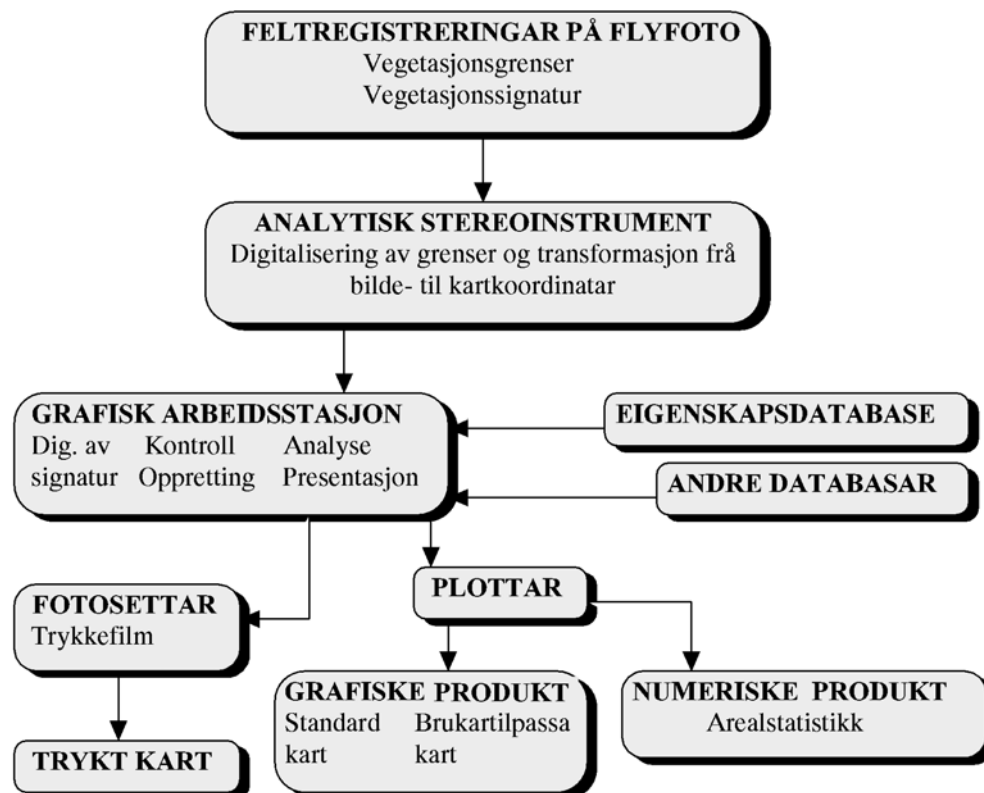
FELTREGISTRERINGAR PÅ FLYFOTO
Vegetasjonsgrenser
Vegetasjonssignatur

ANALYTISK STEREOINSTRUMENT
Digitalisering av grenser og transformasjon frå bilde- til kartkoordinatar

GRAFISK ARBEIDSSTASJON
Dig. av signatur Kontroll Oppretting Analyse Presentasjon

EIGENSKAPSDATABASE

ANDRE DATABASAR

FOTOSETTAR
Trykkefilm

PLOTTAR

TRYKT KART

GRAFISKE PRODUKT
Standard kart Brukartilpassa kart

NUMERISKE PRODUKT
Arealstatistikk